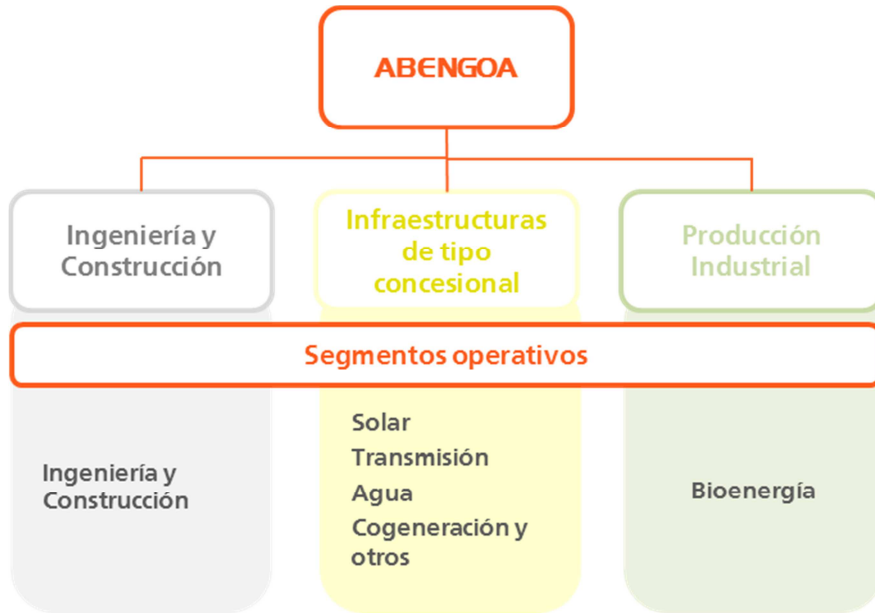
ABENGOA

Ingeniería y Construcción

Infraestructuras de tipo concesional

Producción Industrial

Segmentos operativos

Ingeniería y Construcción

Solar
Transmisión
Agua
Cogeneración y otros

Bioenergía